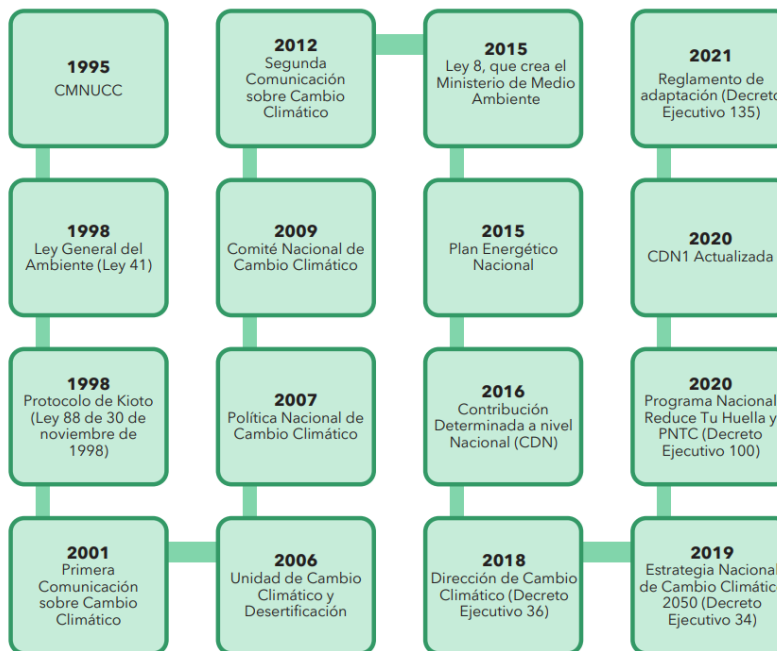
1995
CMNUCC

1998
Ley General del Ambiente (Ley 41)

1998
Protocolo de Kioto (Ley 88 de 30 de noviembre de 1998)

2001
Primera Comunicación sobre Cambio Climático

2006
Unidad de Cambio Climático y Desertificación

2007
Política Nacional de Cambio Climático

2009
Comité Nacional de Cambio Climático

2012
Segunda Comunicación sobre Cambio Climático

2015
Ley 8, que crea el Ministerio de Medio Ambiente

2015
Plan Energético Nacional

2016
Contribución Determinada a nivel Nacional (CDN)

2018
Dirección de Cambio Climático (Decreto Ejecutivo 36)

2019
Estrategia Nacional de Cambio Climátic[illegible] 2050 (Decreto Ejecutivo 34)

2020
Programa Nacional Reduce Tu Huella y PNTC (Decreto Ejecutivo 100)

2020
CDN1 Actualizada

2021
Reglamento de adaptación (Decret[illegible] Ejecutivo 135)